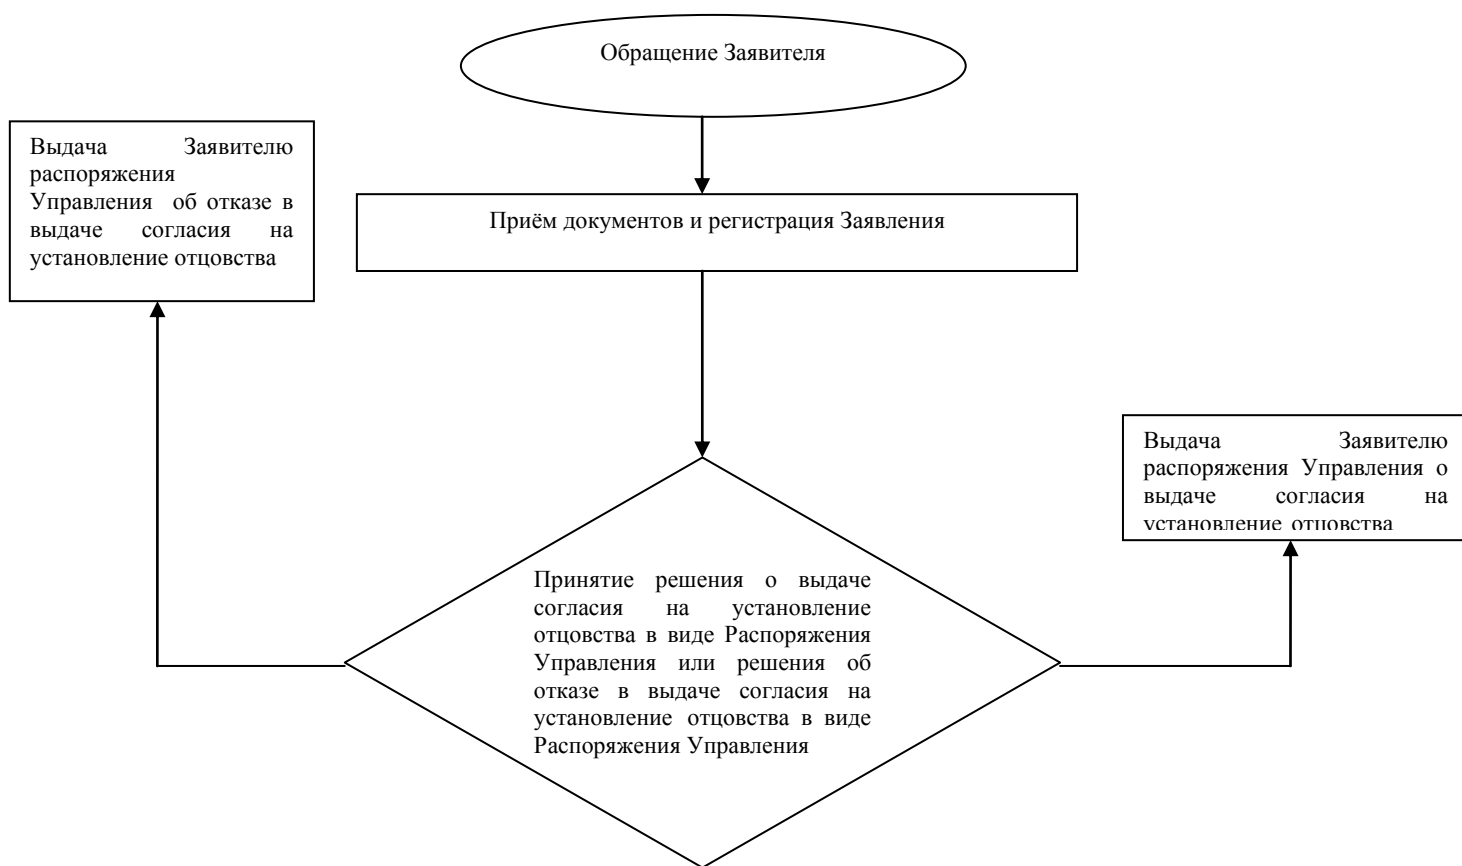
Обращение Заявителя

Выдача Заявителю распоряжения Управления об отказе в выдаче согласия на установление отцовства

Приём документов и регистрация Заявления

Выдача Заявителю распоряжения Управления о выдаче согласия на установление отцовства

Принятие решения о выдаче согласия на установление отцовства в виде Распоряжения Управления или решения об отказе в выдаче согласия на установление отцовства в виде Распоряжения Управления